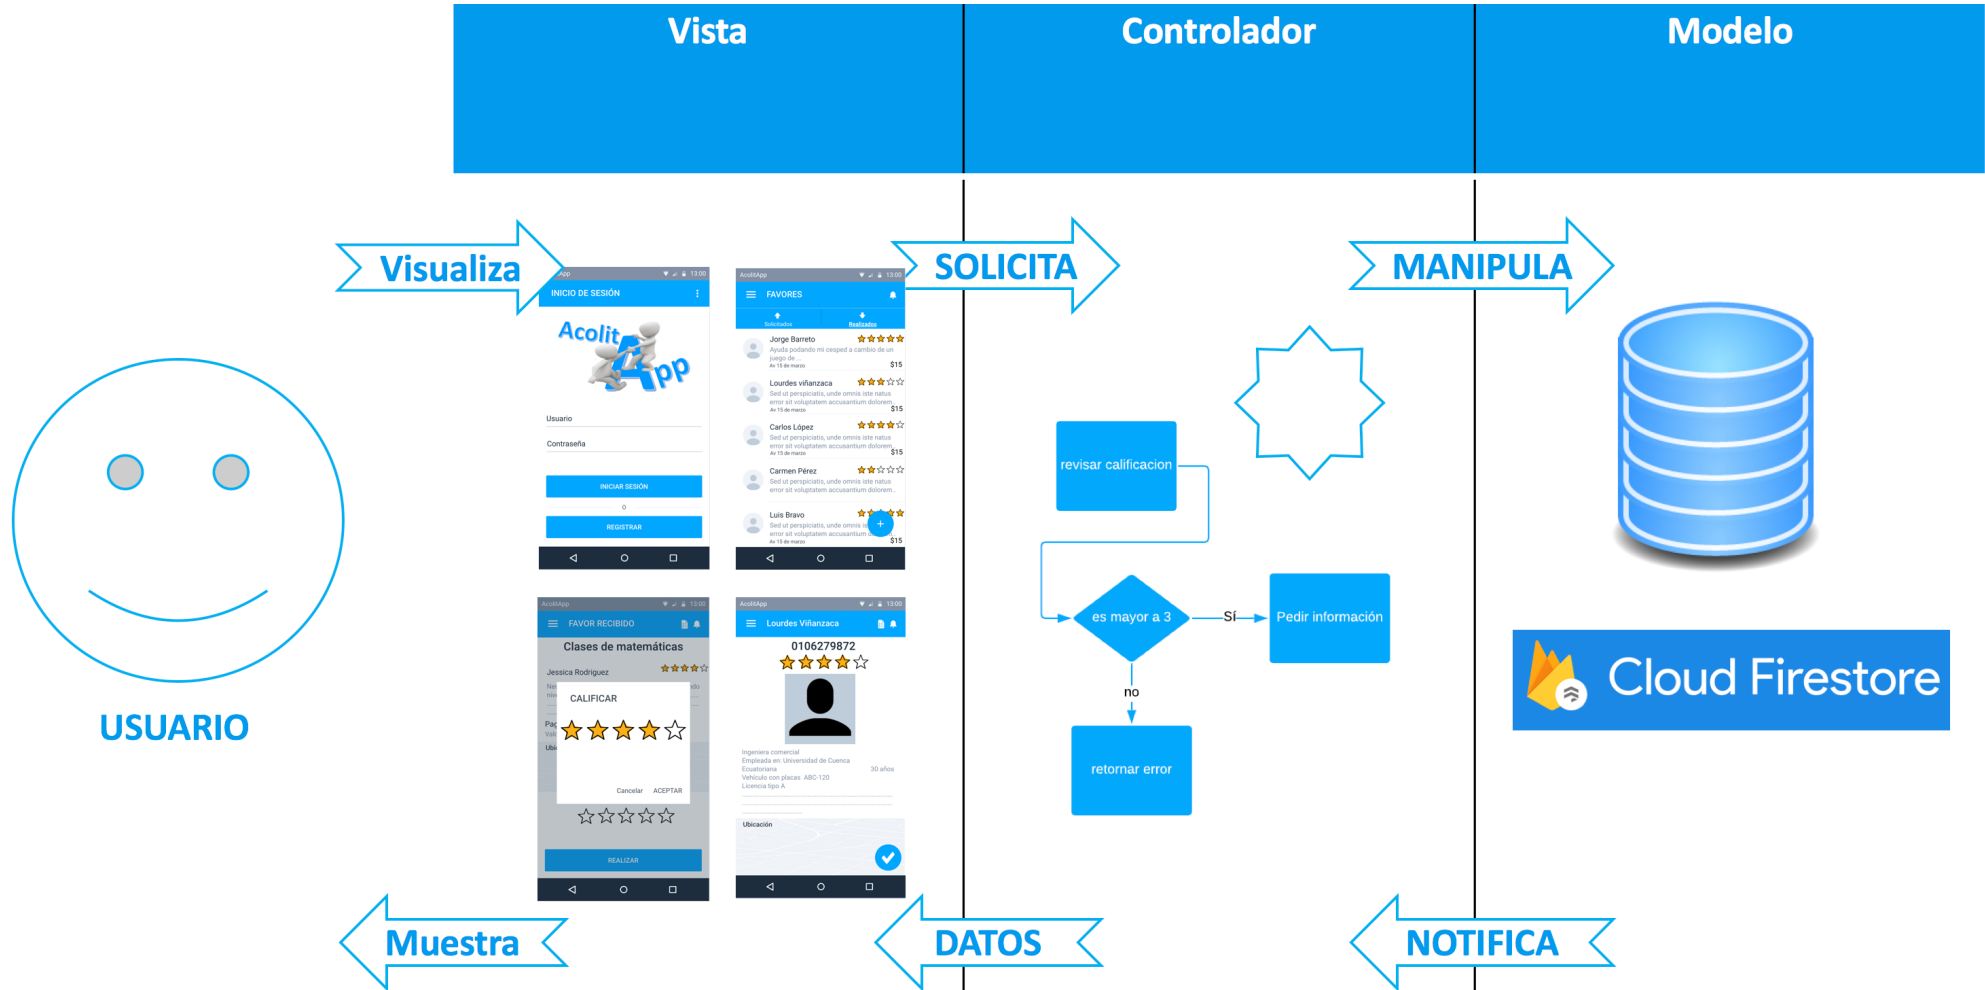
Vista

Controlador

Modelo

Visualiza

SOLICITA

MANIPULA

USUARIO

INICIO DE SESIÓN

Acolit App

Usuario

Contraseña

INICIAR SESIÓN

REGISTRAR

FAVORES

Solicitados

Realizados

Jorge Barreto

Ayuda podando mi cesped a cambio de un juego de ...

$15

Lourdes viñanzaca

Sed ut perspiciatis, unde omnis iste natus error sit voluptatem accusantium dolorem.

$15

Carlos López

Sed ut perspiciatis, unde omnis iste natus error sit voluptatem accusantium dolorem.

$15

Carmen Pérez

Sed ut perspiciatis, unde omnis iste natus error sit voluptatem accusantium dolorem.

Luis Bravo

Sed ut perspiciatis, unde omnis iste natus error sit voluptatem accusantium

$15

revisar calificacion

es mayor a 3

Sí

Pedir información

no

retornar error

Cloud Firestore

FAVOR RECIBIDO

Clases de matemáticas

Jessica Rodriguez

CALIFICAR

Cancelar

ACEPTAR

REALIZAR

Lourdes Viñanzaca

0106279872

Ingeniera comercial

Empleada en: Universidad de Cuenca

Ecuatoriana

Vehiculo con placas ABC-120

Licencia tipo A

30 años

Ubicación

Muestra

DATOS

NOTIFICA